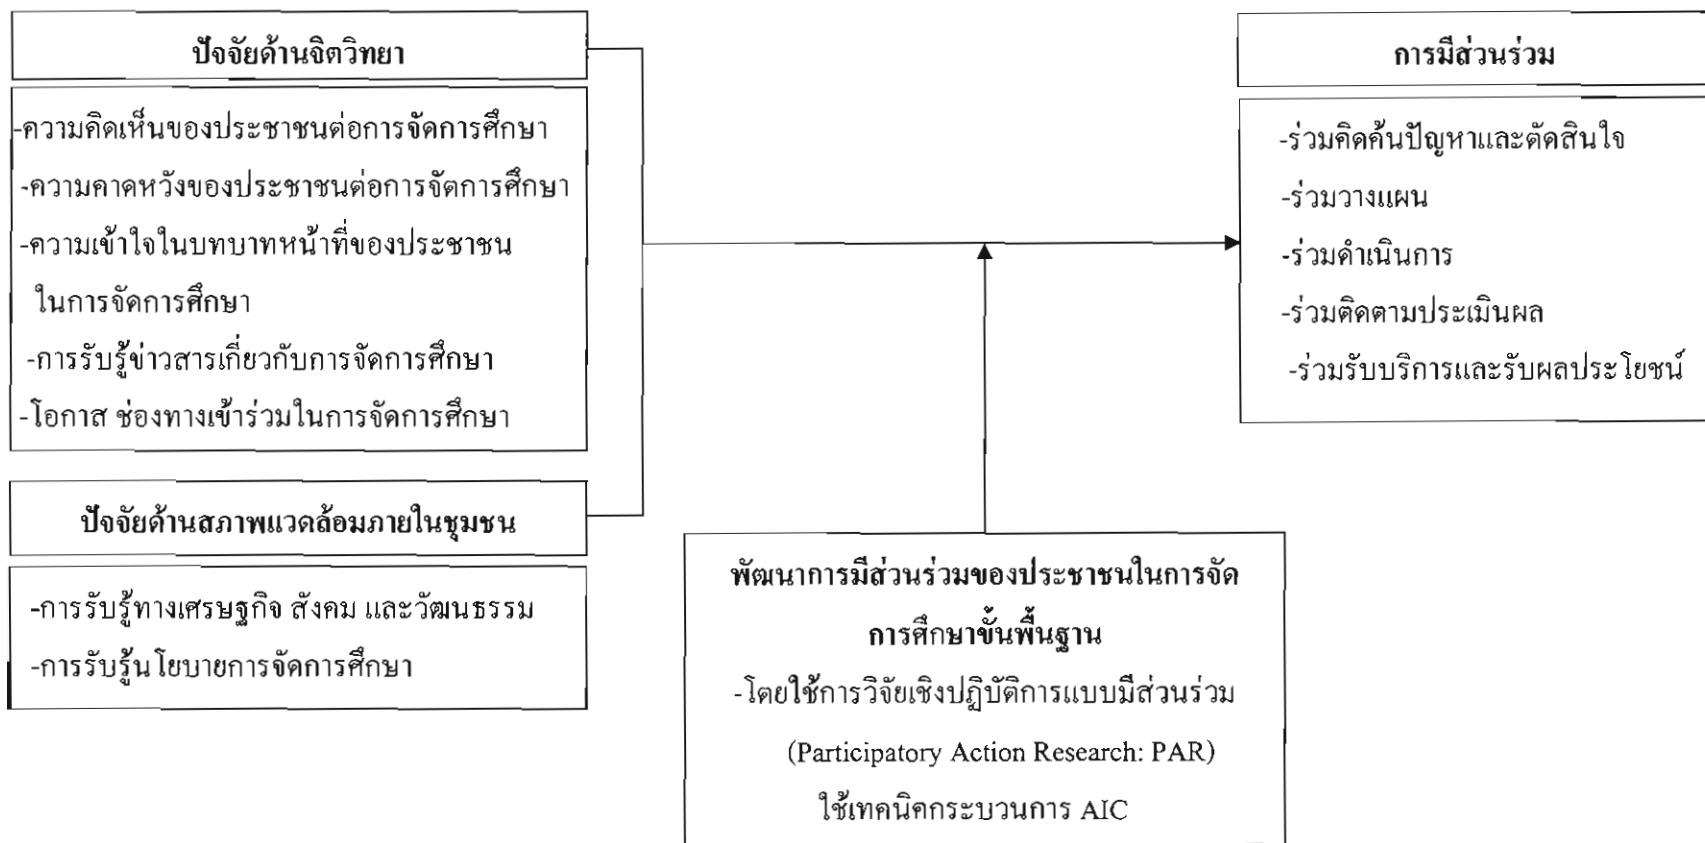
ปัจจัยด้านจิตวิทยา

-ความคิดเห็นของประชาชนต่อการจัดการศึกษา
-ความคาดหวังของประชาชนต่อการจัดการศึกษา
-ความเข้าใจในบทบาทหน้าที่ของประชาชน ในการจัดการศึกษา
-การรับรู้ข่าวสารเกี่ยวกับการจัดการศึกษา
-โอกาส ช่องทางเข้าร่วมในการจัดการศึกษา

ปัจจัยด้านสภาพแวดล้อมภายในชุมชน

-การรับรู้ทางเศรษฐกิจ สังคม และวัฒนธรรม
-การรับรู้นโยบายการจัดการศึกษา

การมีส่วนร่วม

-ร่วมคิดค้นปัญหาและตัดสินใจ
-ร่วมวางแผน
-ร่วมดำเนินการ
-ร่วมติดตามประเมินผล
-ร่วมรับบริการและรับผลประโยชน์

พัฒนาการมีส่วนร่วมของประชาชนในการจัดการศึกษาขั้นพื้นฐาน

-โดยใช้การวิจัยเชิงปฏิบัติการแบบมีส่วนร่วม (Participatory Action Research: PAR) ใช้เทคนิคกระบวนการ AIC